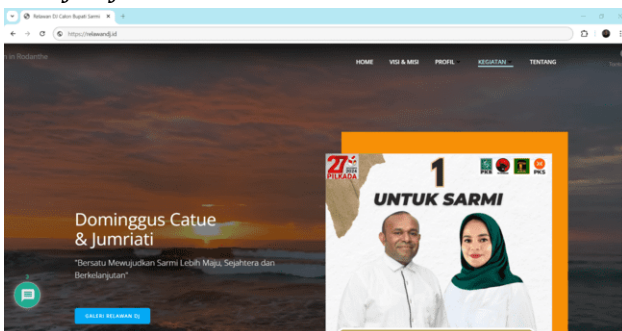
Relawan DJ Calon Bupati Sarmi

https://relawandj.id

n in Rodanthe

HOME VISI & MISI PROFIL KEGIATAN TENTANG

Dominggus Catue & Jumriati

"Bersatu Mewujudkan Sarmi Lebih Maju, Sejahtera dan Berkelanjutan"

GALERI RELAWAN DJ

27 PILKADA 2024

1

PKB PKS

UNTUK SARMI